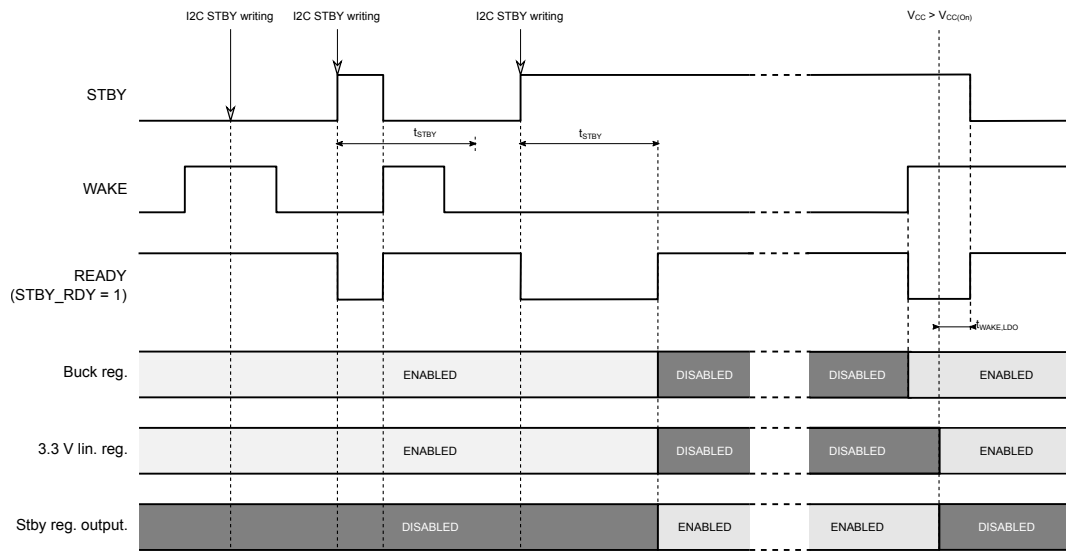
I2C STBY writing

I2C STBY writing

I2C STBY writing

$V_{CC} > V_{CC(On)}$

STBY

$t_{STBY}$

$t_{STBY}$

WAKE

READY (STBY_RDY = 1)

$t_{WAKE,LDO}$

Buck reg.

ENABLED

DISABLED

DISABLED

ENABLED

3.3 V lin. reg.

ENABLED

DISABLED

DISABLED

ENABLED

Stby reg. output.

DISABLED

ENABLED

ENABLED

DISABLED